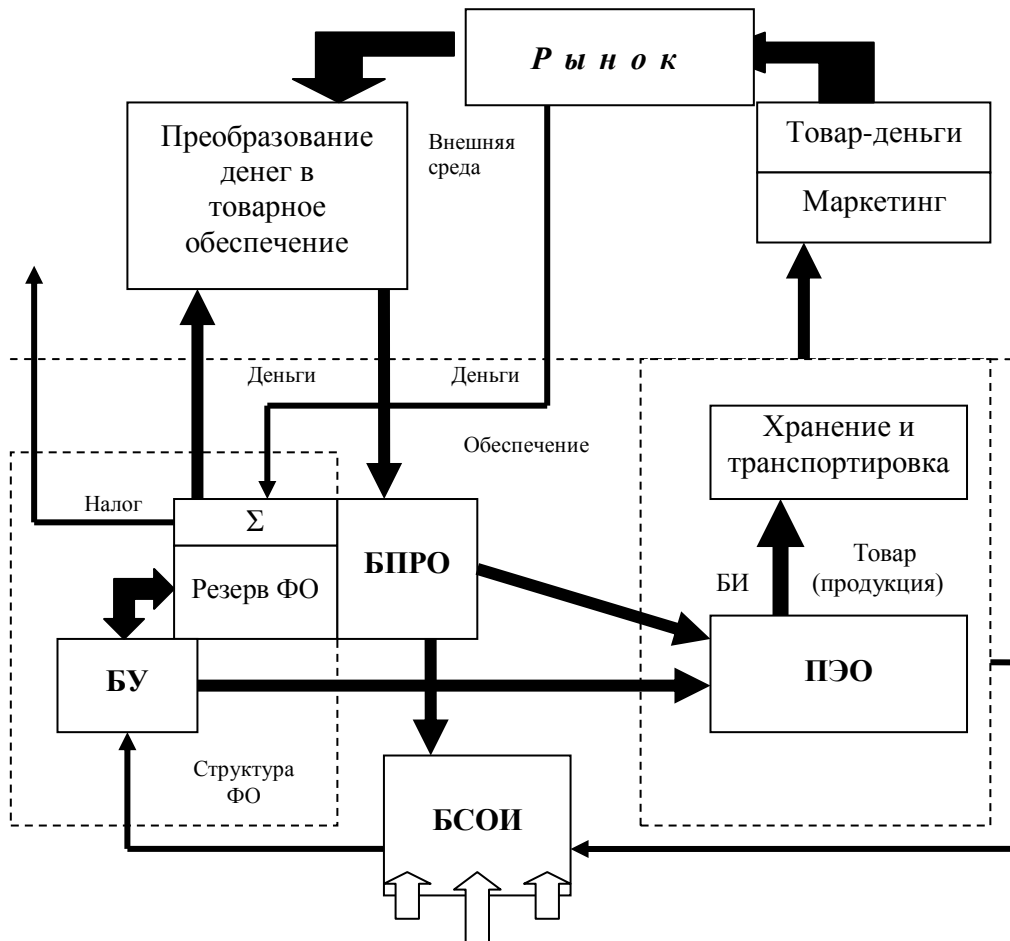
Р ы н о к

Преобразование денег в товарное обеспечение

Внешняя среда

Товар-деньги

Маркетинг

Деньги

Деньги

Обеспечение

Хранение и транспортировка

Налог

Σ

Резерв ФО

БПРО

Товар (продукция)

БИ

БУ

ПЭО

Структура ФО

БСОИ